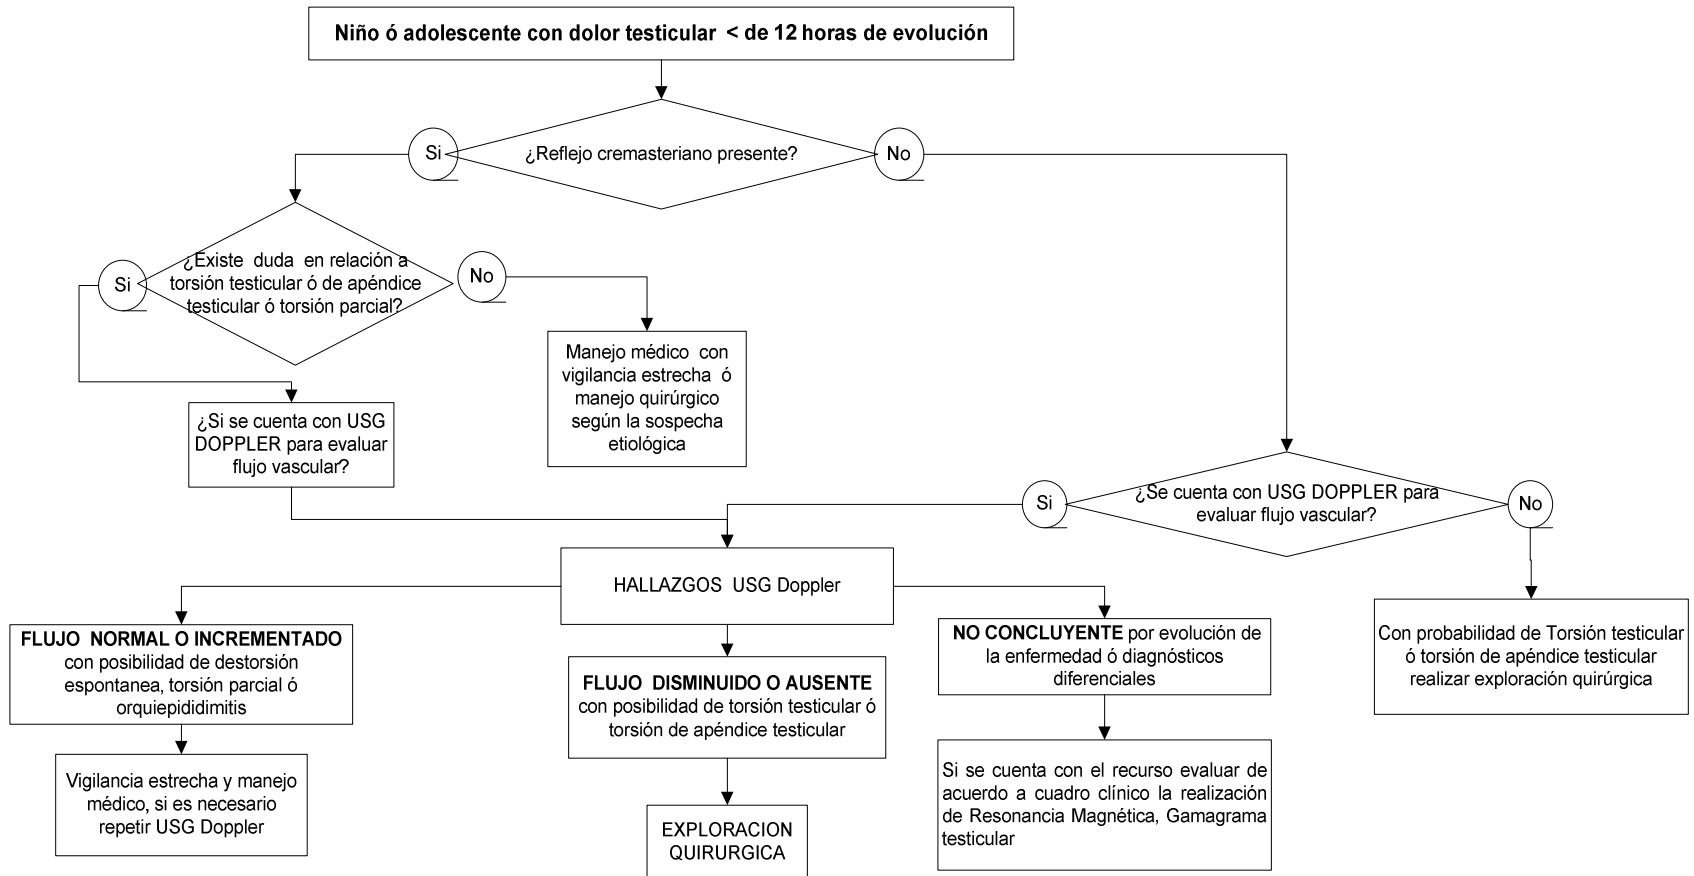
Niño ó adolescente con dolor testicular < de 12 horas de evolución

Si

¿Reflejo cremasteriano presente?

No

Si

¿Existe duda en relación a torsión testicular ó de apéndice testicular ó torsión parcial?

No

Manejo médico con vigilancia estrecha ó manejo quirúrgico según la sospecha etiológica

¿Si se cuenta con USG DOPPLER para evaluar flujo vascular?

Si

¿Se cuenta con USG DOPPLER para evaluar flujo vascular?

No

HALLAZGOS USG Doppler

Con probabilidad de Torsión testicular ó torsión de apéndice testicular realizar exploración quirúrgica

**FLUJO NORMAL O INCREMENTADO** con posibilidad de destorsión espontanea, torsión parcial ó orquiepididimitis

**FLUJO DISMINUIDO O AUSENTE** con posibilidad de torsión testicular ó torsión de apéndice testicular

**NO CONCLUYENTE** por evolución de la enfermedad ó diagnósticos diferenciales

Vigilancia estrecha y manejo médico, si es necesario repetir USG Doppler

EXPLORACION QUIRURGICA

Si se cuenta con el recurso evaluar de acuerdo a cuadro clínico la realización de Resonancia Magnética, Gamagrama testicular